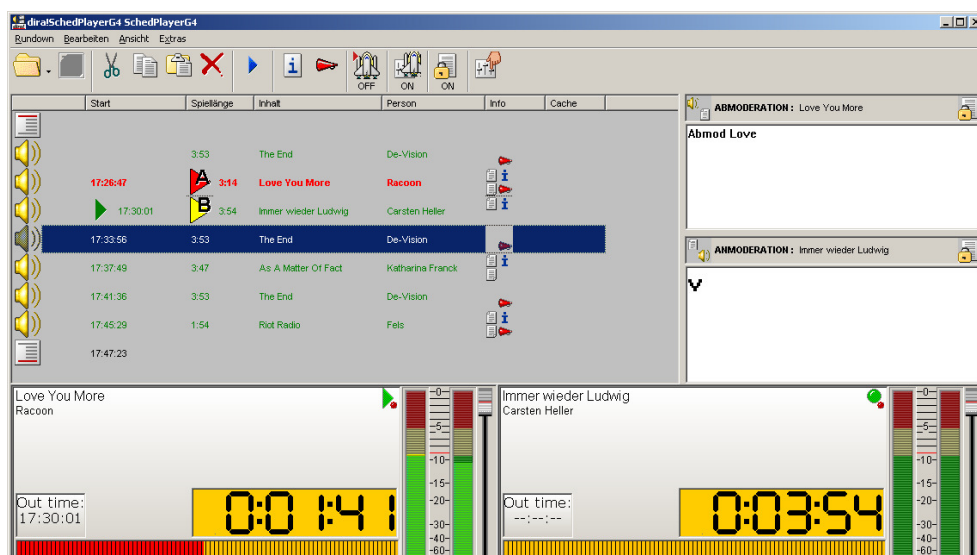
diralSchedPlayerG4 SchedPlayerG4

Rundown Bearbeiten Ansicht Extras

OFF ON ON

| Start | Spiellänge | Inhalt | Person | Info | Cache |
|---|---|---|---|---|---|
| | 3:53 | The End | De-Vision | | |
| 17:26:47 | A 3:14 | Love You More | Racoon | | |
| 17:30:01 | B 3:54 | Immer wieder Ludwig | Carsten Heller | | |
| 17:33:56 | 3:53 | The End | De-Vision | | |
| 17:37:49 | 3:47 | As A Matter Of Fact | Katharina Franck | | |
| 17:41:36 | 3:53 | The End | De-Vision | | |
| 17:45:29 | 1:54 | Riot Radio | Fels | | |
| 17:47:23 | | | | | |

ABMODERATION : Love You More

Abmod Love

ANMODERATION : Immer wieder Ludwig

V

Love You More
Racoon

Out time:
17:30:01

0:01:41

-0- -5- -10- -15- -20- -30- -40- -60-

Immer wieder Ludwig
Carsten Heller

Out time:
--:--:--

0:03:54

-0- -5- -10- -15- -20- -30- -40- -60-